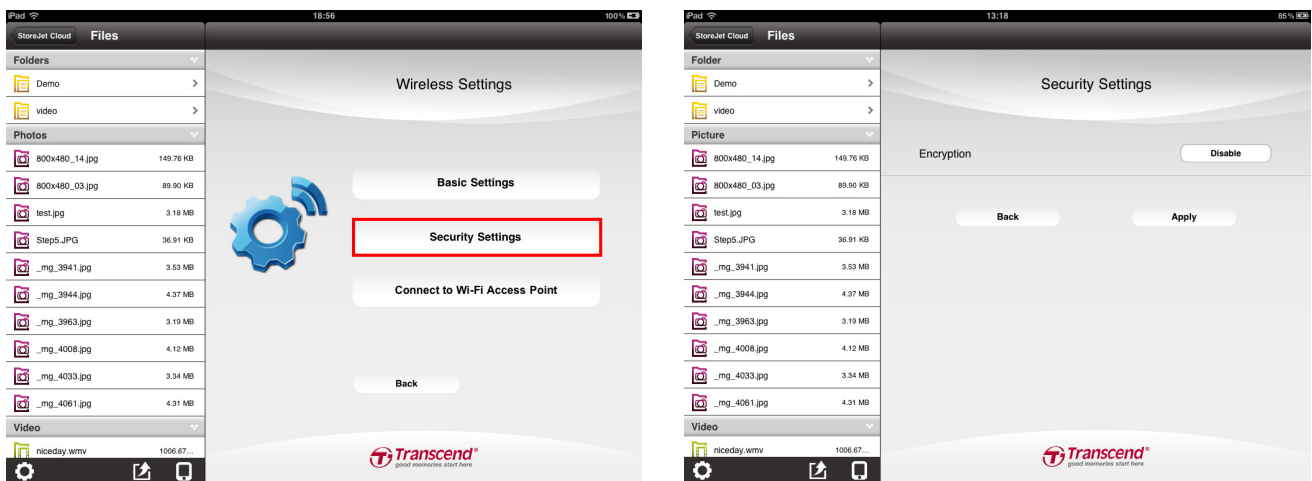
iPad 18:56 100%

StoreJet Cloud Files

Folders

Demo

video

Photos

| | |
|---|---|
| 800x480_14.jpg | 149.76 KB |
| 800x480_03.jpg | 89.90 KB |
| test.jpg | 3.18 MB |
| Step5.JPG | 36.91 KB |
| _mg_3941.jpg | 3.53 MB |
| _mg_3944.jpg | 4.37 MB |
| _mg_3963.jpg | 3.19 MB |
| _mg_4008.jpg | 4.12 MB |
| _mg_4033.jpg | 3.34 MB |
| _mg_4061.jpg | 4.31 MB |

Video

niceday.wmv 1006.67...

Wireless Settings

Basic Settings

Security Settings

Connect to Wi-Fi Access Point

Back

Transcend®
good memories start here

iPad 13:18 85%

StoreJet Cloud Files

Folder

Demo

video

Picture

| | |
|---|---|
| 800x480_14.jpg | 149.76 KB |
| 800x480_03.jpg | 89.90 KB |
| test.jpg | 3.18 MB |
| Step5.JPG | 36.91 KB |
| _mg_3941.jpg | 3.53 MB |
| _mg_3944.jpg | 4.37 MB |
| _mg_3963.jpg | 3.19 MB |
| _mg_4008.jpg | 4.12 MB |
| _mg_4033.jpg | 3.34 MB |
| _mg_4061.jpg | 4.31 MB |

Video

niceday.wmv 1006.67...

Security Settings

Encryption Disable

Back Apply

Transcend®
good memories start here